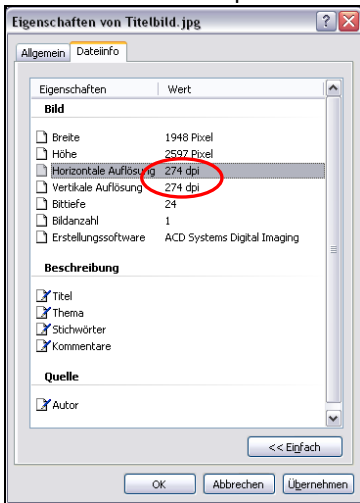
Eigenschaften von Titelbild.jpg

Allgemein | Dateiinfo

| Eigenschaften | Wert |
|---|---|
| **Bild** | |
| Breite | 1948 Pixel |
| Höhe | 2597 Pixel |
| Horizontale Auflösung | 274 dpi |
| Vertikale Auflösung | 274 dpi |
| Bittiefe | 24 |
| Bildanzahl | 1 |
| Erstellungssoftware | ACD Systems Digital Imaging |
| **Beschreibung** | |
| Titel | |
| Thema | |
| Stichwörter | |
| Kommentare | |
| **Quelle** | |
| Autor | |

<< Einfach

OK | Abbrechen | Übernehmen